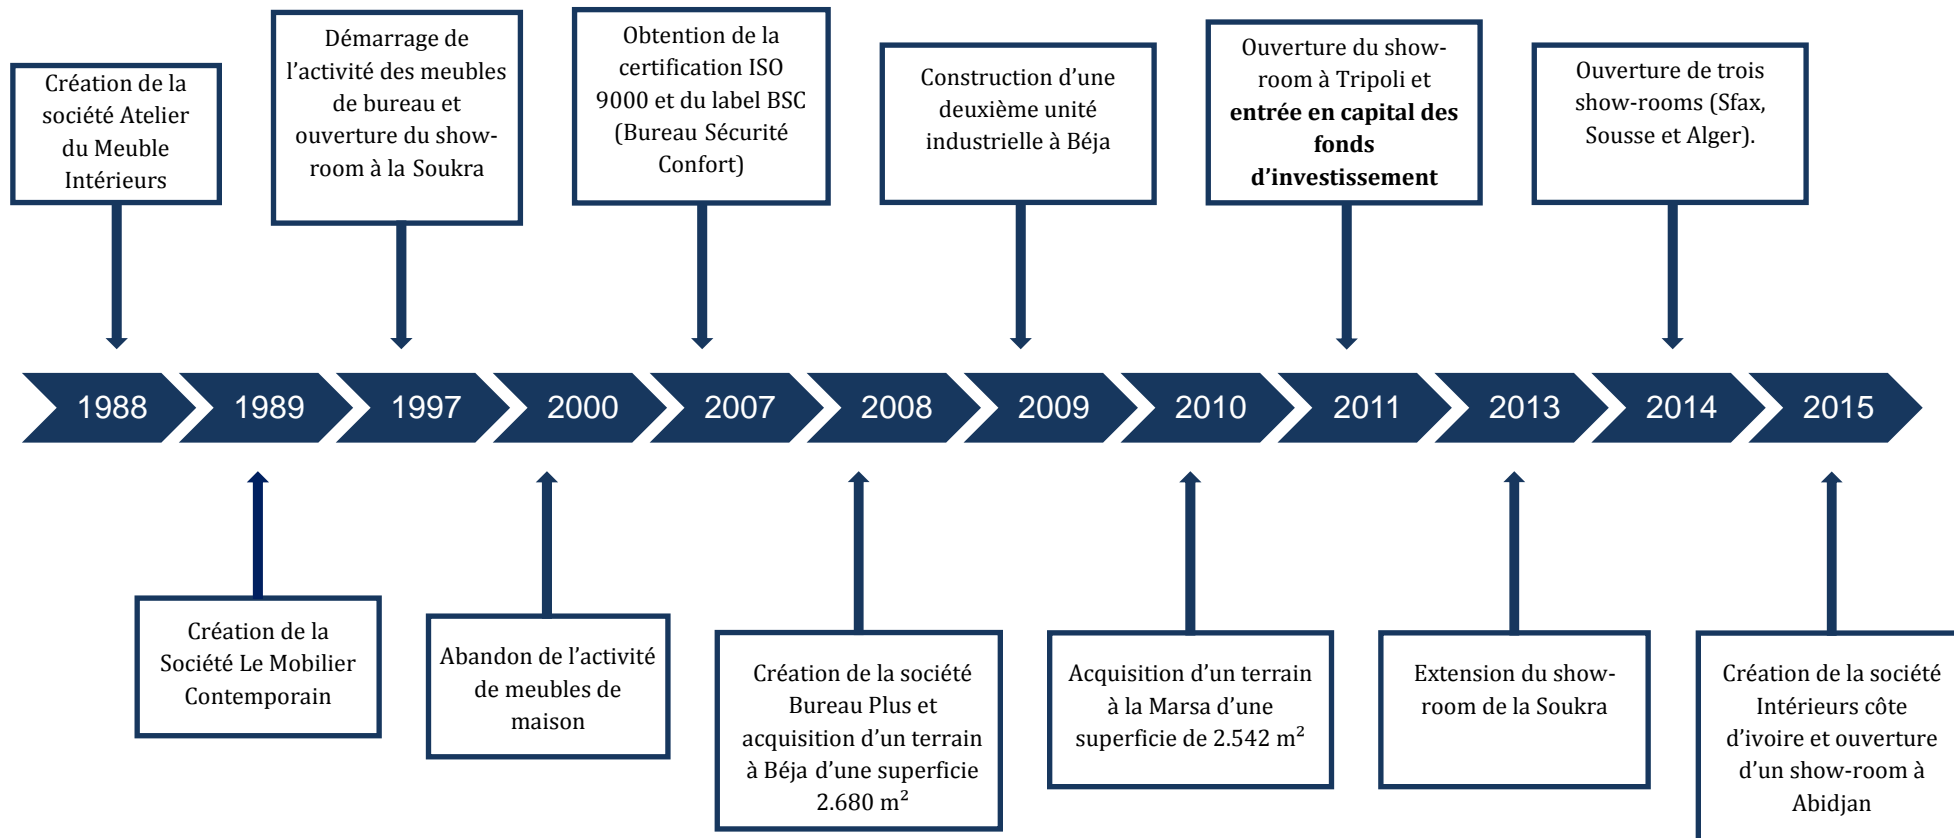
Création de la société Atelier du Meuble Intérieurs

Démarrage de l'activité des meubles de bureau et ouverture du show-room à la Soukra

Obtention de la certification ISO 9000 et du label BSC (Bureau Sécurité Confort)

Construction d'une deuxième unité industrielle à Béja

Ouverture du show-room à Tripoli et **entrée en capital des fonds d'investissement**

Ouverture de trois show-rooms (Sfax, Sousse et Alger).

1988 | 1989 | 1997 | 2000 | 2007 | 2008 | 2009 | 2010 | 2011 | 2013 | 2014 | 2015

Création de la Société Le Mobilier Contemporain

Abandon de l'activité de meubles de maison

Création de la société Bureau Plus et acquisition d'un terrain à Béja d'une superficie 2.680 m$^2$

Acquisition d'un terrain à la Marsa d'une superficie de 2.542 m$^2$

Extension du show-room de la Soukra

Création de la société Intérieurs côte d'ivoire et ouverture d'un show-room à Abidjan